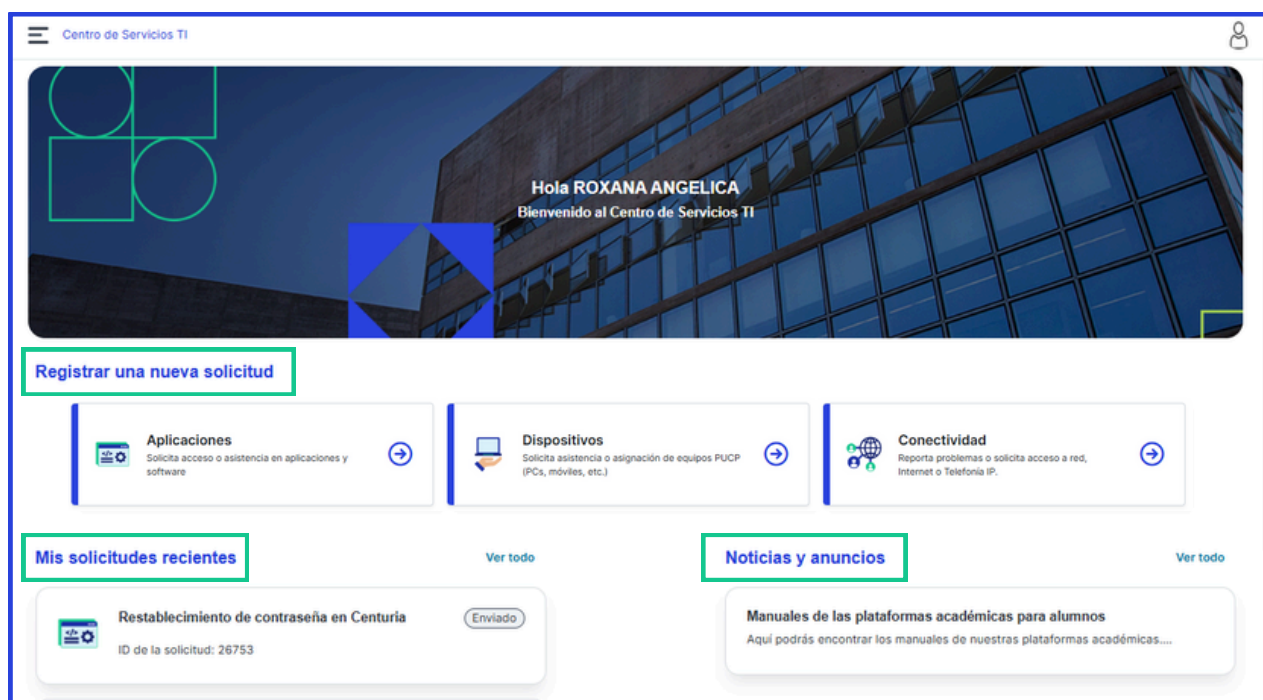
Centro de Servicios TI

Hola ROXANA ANGELICA
Bienvenido al Centro de Servicios TI

Registrar una nueva solicitud

Aplicaciones
Solicita acceso o asistencia en aplicaciones y software

Dispositivos
Solicita asistencia o asignación de equipos PUCP (PCs, móviles, etc.)

Conectividad
Reporta problemas o solicita acceso a red, Internet o Telefonía IP.

Mis solicitudes recientes

Ver todo

Restablecimiento de contraseña en Centuria
Enviado
ID de la solicitud: 26753

Noticias y anuncios

Ver todo

Manuales de las plataformas académicas para alumnos
Aquí podrás encontrar los manuales de nuestras plataformas académicas....